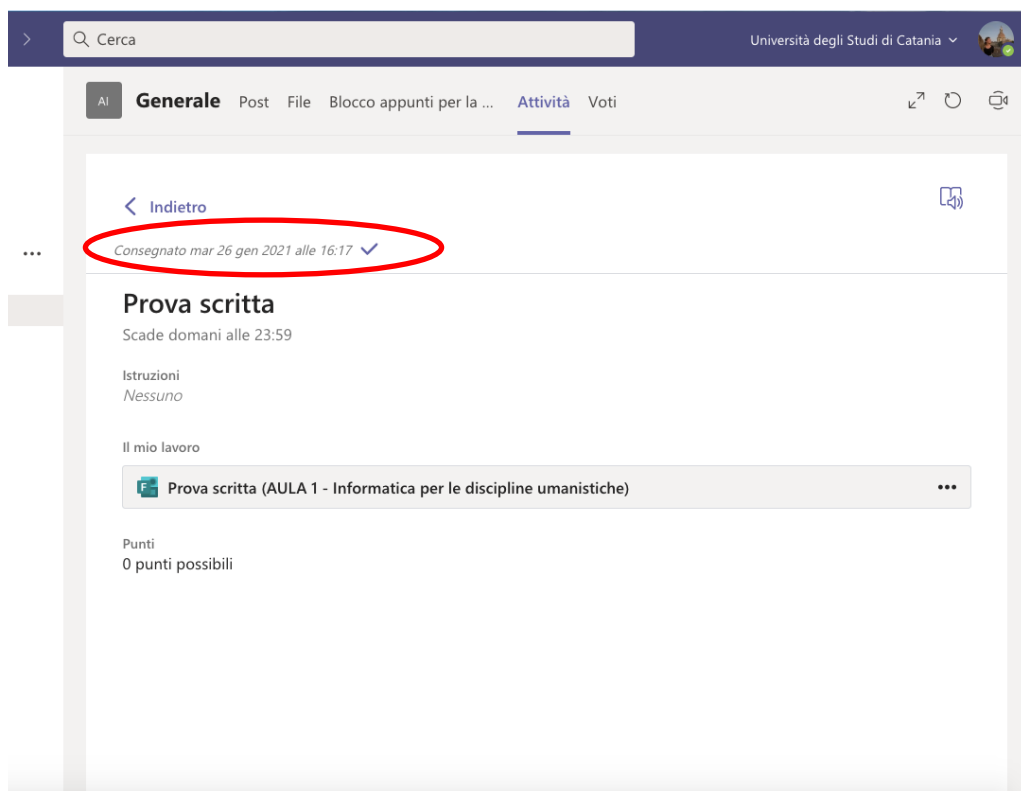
Cerca

Università degli Studi di Catania

AI Generale Post File Blocco appunti per la ... Attività Voti

Indietro

Consegnato mar 26 gen 2021 alle 16:17

Prova scritta

Scade domani alle 23:59

Istruzioni
Nessuno

Il mio lavoro

Prova scritta (AULA 1 - Informatica per le discipline umanistiche)

Punti
0 punti possibili